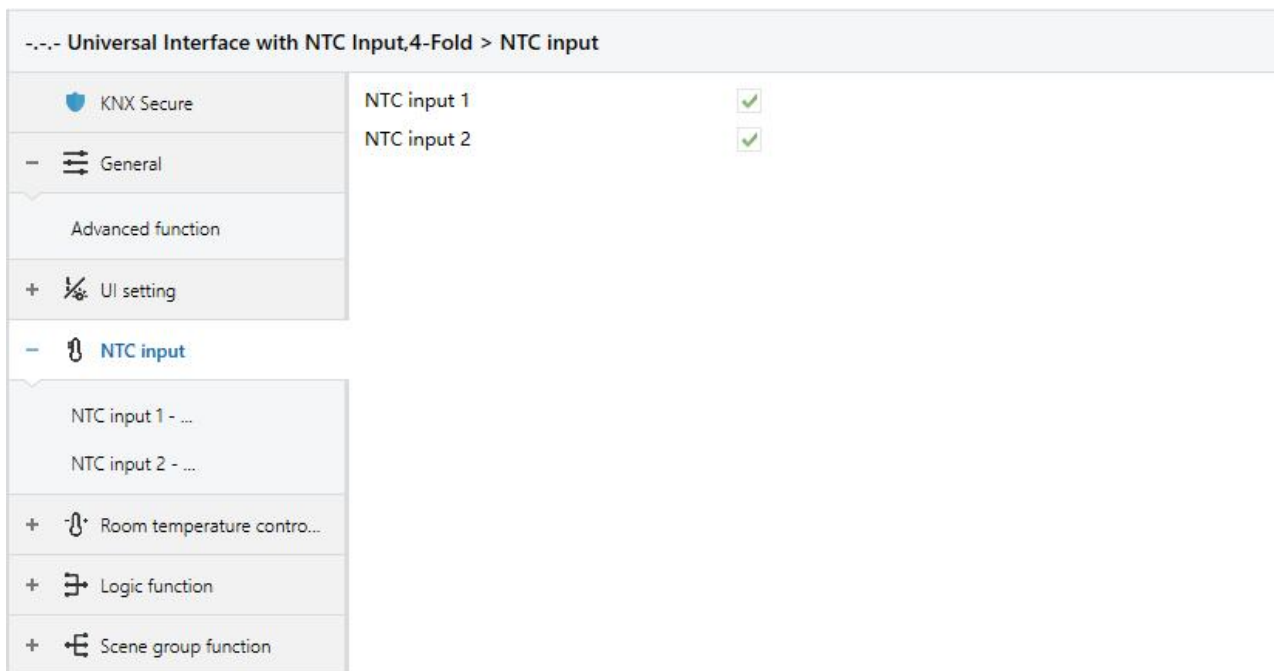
-.-.- Universal Interface with NTC Input,4-Fold > NTC input

KNX Secure

− General

Advanced function

+ UI setting

− NTC input

NTC input 1 - ...

NTC input 2 - ...

+ Room temperature contro...

+ Logic function

+ Scene group function

NTC input 1 ✓

NTC input 2 ✓